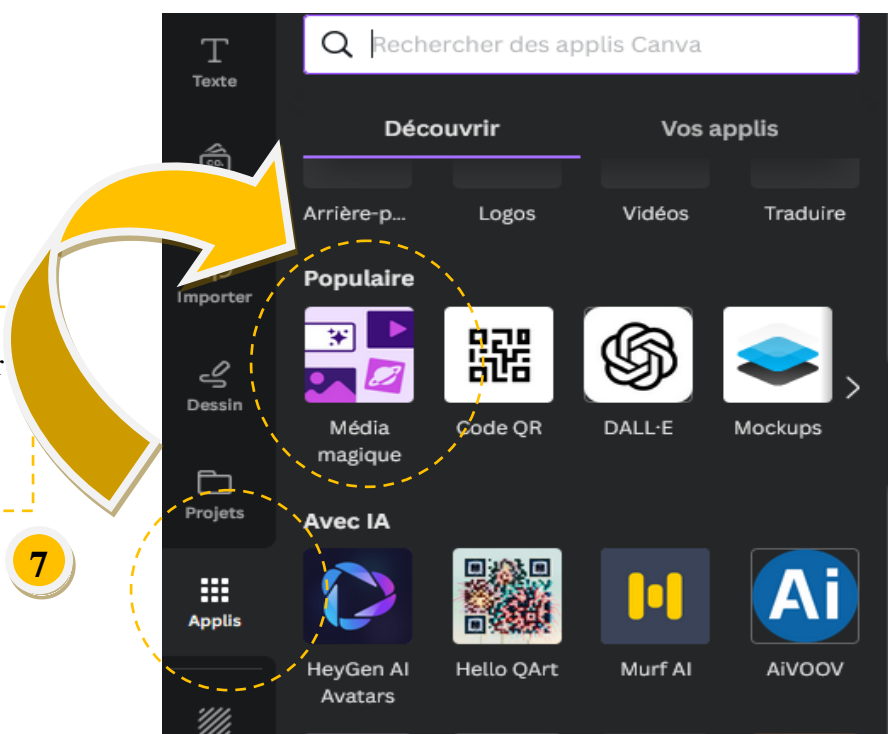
Texte

Importer

Dessin

Projets

Applis

7

Rechercher des applis Canva

Découvrir

Vos applis

Arrière-p...

Logos

Vidéos

Traduire

Populaire

Média magique

Code QR

DALL·E

Mockups

Avec IA

HeyGen AI Avatars

Hello QArt

Murf AI

AiVOOV

Ai